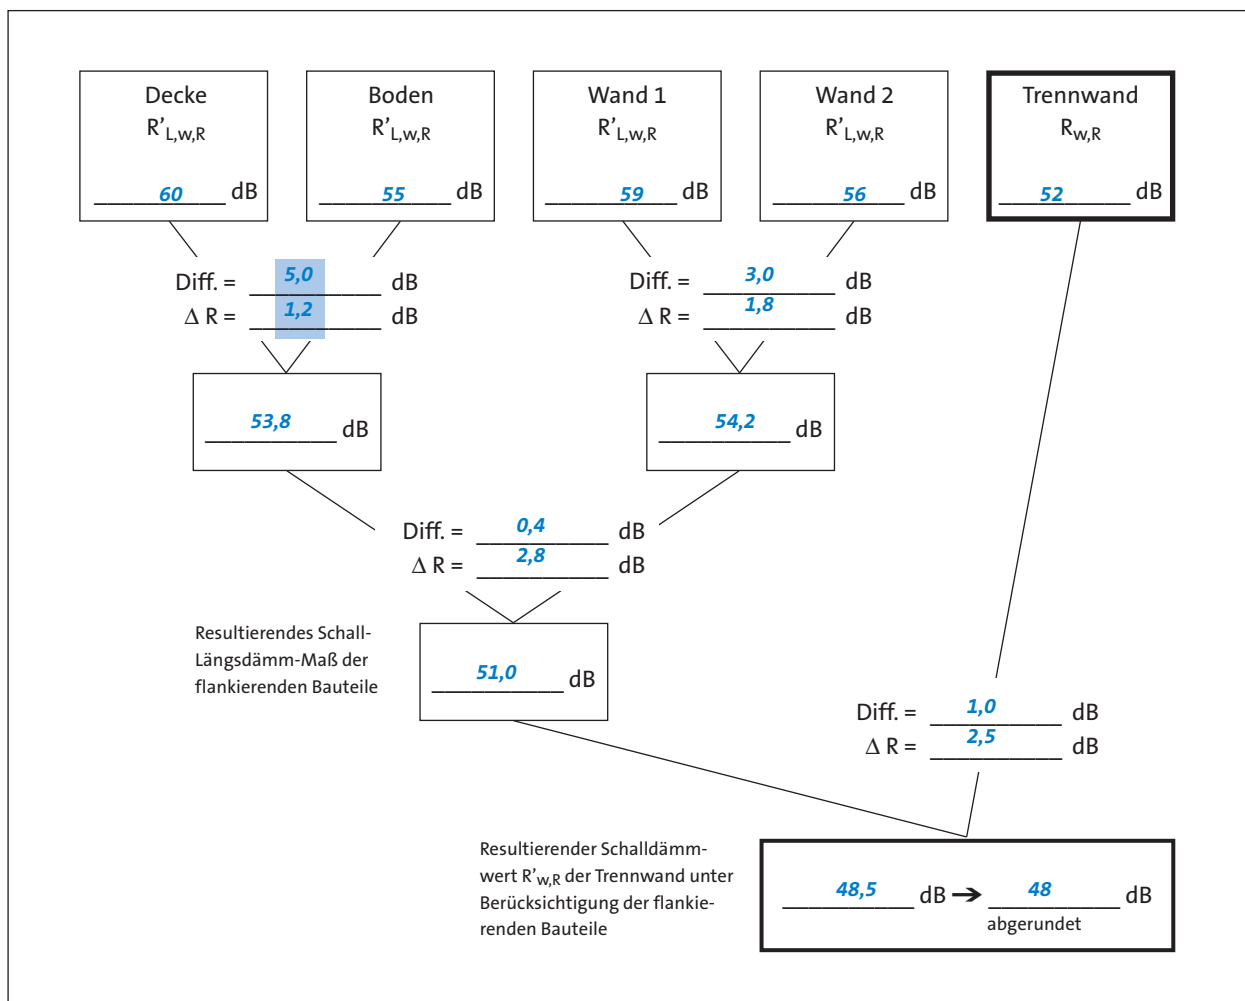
Decke
$R'_{L,w,R}$
60 dB

Boden
$R'_{L,w,R}$
55 dB

Wand 1
$R'_{L,w,R}$
59 dB

Wand 2
$R'_{L,w,R}$
56 dB

Trennwand
$R_{w,R}$
52 dB

Diff. = 5,0 dB
$\Delta$ R = 1,2 dB

Diff. = 3,0 dB
$\Delta$ R = 1,8 dB

53,8 dB

54,2 dB

Diff. = 0,4 dB
$\Delta$ R = 2,8 dB

Resultierendes Schall-Längsdämm-Maß der flankierenden Bauteile

51,0 dB

Diff. = 1,0 dB
$\Delta$ R = 2,5 dB

Resultierender Schalldämmwert $R'_{w,R}$ der Trennwand unter Berücksichtigung der flankierenden Bauteile

48,5 dB → 48 dB
abgerundet